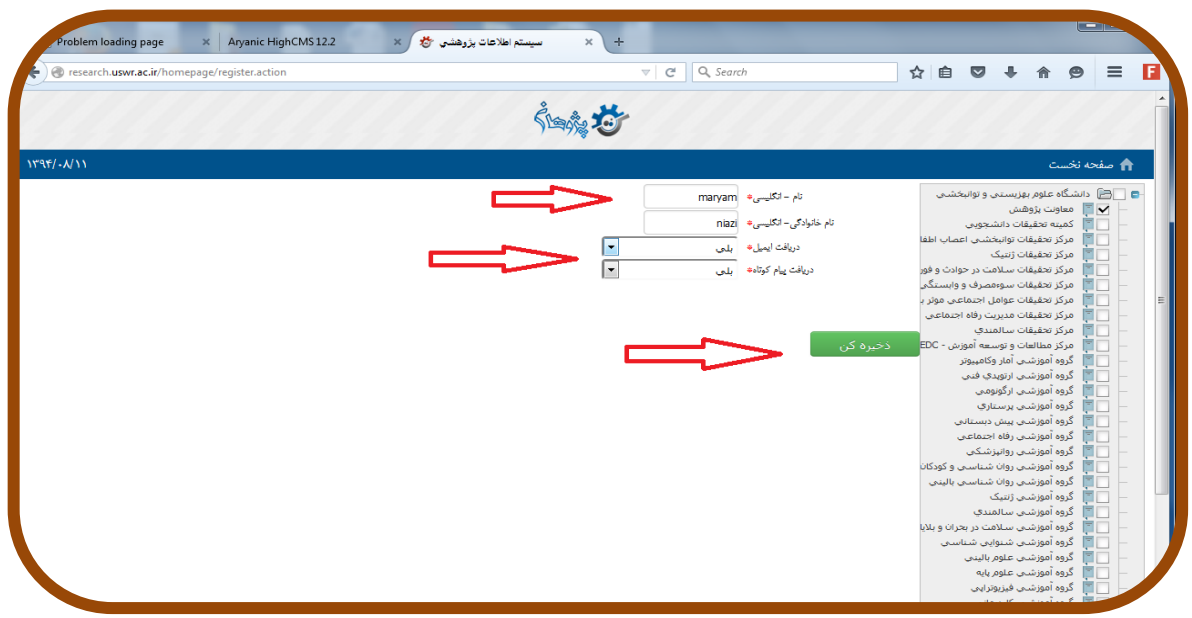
Problem loading page
Aryanic HighCMS 12.2
سیستم اطلاعات پژوهشی
research.uswr.ac.ir/homepage/register.action
Search

پژوهان

۱۳۹۴/۰۸/۱۱
صفحه نخست

نام - انگلیسی* maryam
نام خانوادگی- انگلیسی* niazi
دریافت ایمیل* بلی
دریافت پیام کوتاه* بلی

ذخیره کن

دانشگاه علوم بهزیستی و توانبخشی
معاونت پژوهش
کمیته تحقیقات دانشجویی
مرکز تحقیقات توانبخشی اعصاب اطفا
مرکز تحقیقات ژنتیک
مرکز تحقیقات سلامت در حوادث و فور
مرکز تحقیقات سوءمصرف و وابستگی
مرکز تحقیقات عوامل اجتماعی موثر ب
مرکز تحقیقات مدیریت رفاه اجتماعی
مرکز تحقیقات سالمندی
مرکز مطالعات و توسعه آموزش - EDC
گروه آموزشی آمار وکامپیوتر
گروه آموزشی ارتوپدی فنی
گروه آموزشی ارگونومی
گروه آموزشی پرستاری
گروه آموزشی پیش دبستانی
گروه آموزشی رفاه اجتماعی
گروه آموزشی روانپزشکی
گروه آموزشی روان شناسی و کودکان
گروه آموزشی روان شناسی بالینی
گروه آموزشی ژنتیک
گروه آموزشی سالمندی
گروه آموزشی سلامت در بحران و بلایا
گروه آموزشی شنوایی شناسی
گروه آموزشی علوم بالینی
گروه آموزشی علوم پایه
گروه آموزشی فیزیوتراپی
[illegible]